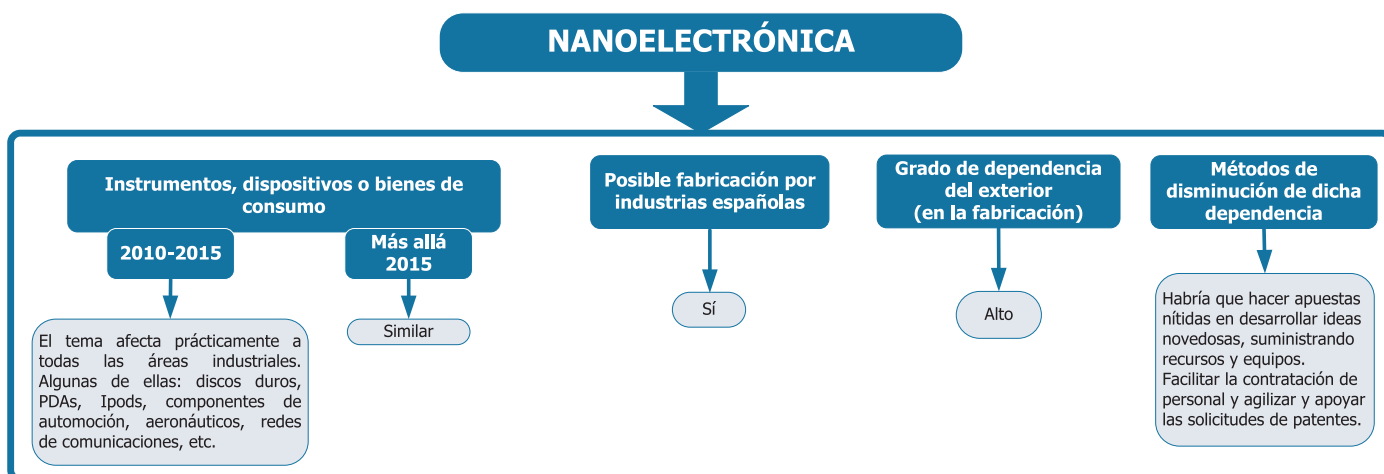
NANOELECTRÓNICA

Instrumentos, dispositivos o bienes de consumo

2010-2015

El tema afecta prácticamente a todas las áreas industriales. Algunas de ellas: discos duros, PDAs, Ipods, componentes de automoción, aeronáuticos, redes de comunicaciones, etc.

Más allá 2015

Similar

Posible fabricación por industrias españolas

Sí

Grado de dependencia del exterior (en la fabricación)

Alto

Métodos de disminución de dicha dependencia

Habría que hacer apuestas nítidas en desarrollar ideas novedosas, suministrando recursos y equipos.
Facilitar la contratación de personal y agilizar y apoyar las solicitudes de patentes.